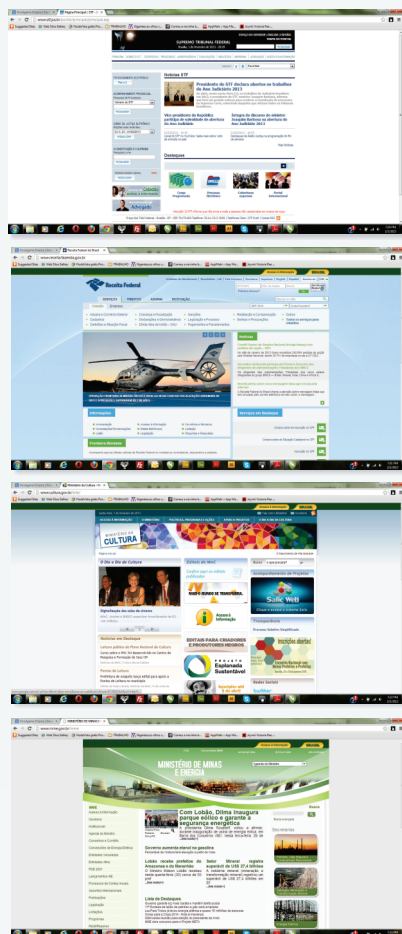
SUPREMO TRIBUNAL FEDERAL

Notícias STF

Presidente do STF declara abertos os trabalhos do Ano Judiciário 2013

Vice-presidente da República participa de solenidade de abertura do Ano Judiciário

Íntegra do discurso do ministro Joaquim Barbosa na abertura do Ano Judiciário 2013

Destaques

Receita Federal

Informações

Serviços em Destaque

Ministério da Cultura

CULTURA

O Dia a Dia da Cultura

Notícias em Destaque

EDITAIS PARA CRIADORES E PRODUTORES NEGROS

Esplanada Sustentável

MINISTÉRIO DE MINAS E ENERGIA

Com Lobão, Dilma inaugura parque eólico e garante a segurança energética

Lista de Destaques